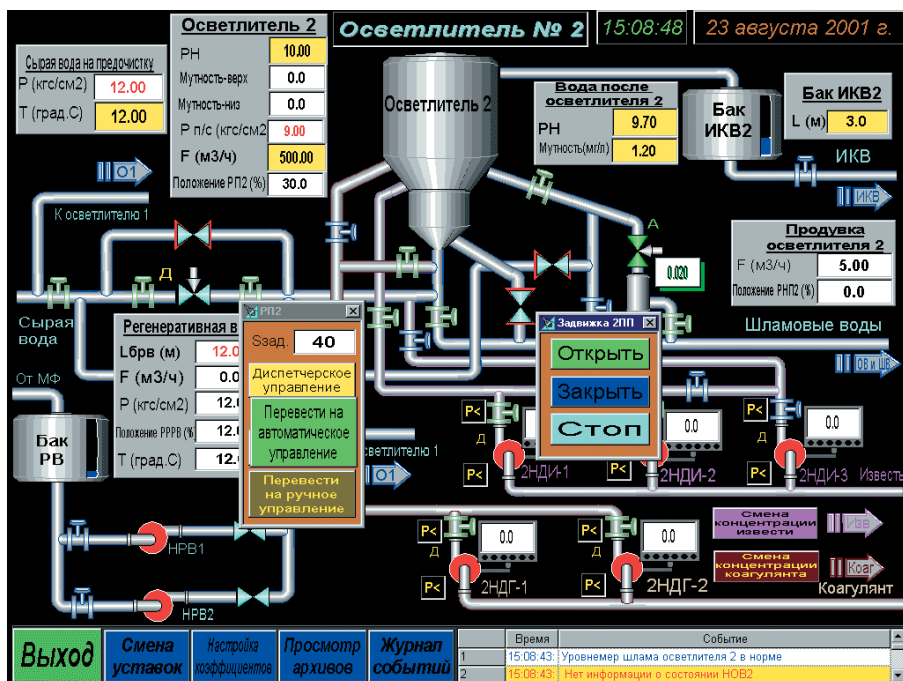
Осветлитель № 2
15:08:48
23 августа 2001 г.

Осветлитель 2
PH 10.00
Мутность-верх 0.0
Мутность-низ 0.0
P п/с (кгс/см2 9.00
F (м3/ч) 500.00
Положение РП2 (%) 30.0

Сырая вода на предочистку
P (кгс/см2) 12.00
T (град.С) 12.00

О1
К осветлителю 1
Д
Сырая вода

Осветлитель 2

Вода после осветлителя 2
PH 9.70
Мутность(мг/л) 1.20

Бак ИКВ2

Бак ИКВ2
L (м) 3.0

ИКВ
ИКВ

A
0.020

Продувка осветлителя 2
F (м3/ч) 5.00
Положение РНП2 (%) 0.0

Шламовые воды
ОВ и ШВ

От МФ
Бак РВ

Регенеративная в
Lбрв (м) 12.0
F (м3/ч) 0.0
P (кгс/см2) 12.0
Положение РРРВ (%) 12.0
T (град.С) 12.0

РП2
Sзад. 40
Диспетчерское управление
Перевести на автоматическое управление
Перевести на ручное управление

осветлителю 1
О1

Задвижка 2ПП
Открыть
Закрыть
Стоп

P<
Д
P<
2НДИ-1
0.0
P<
2НДИ-2
P<
Д
0.0
2НДИ-3
Известь

НРВ1
НРВ2

P<
Д
0.0
P<
2НДГ-1
P<
Д
0.0
P<
2НДГ-2

Смена концентрации извести
Изв
Смена концентрации коагулянта
Коаг
Коагулянт

Выход
Смена уставок
Настройка коэффициентов
Просмотр архивов
Журнал событий

| | Время | Событие |
|---|---|---|
| 1 | 15:08:43: | Уровнемер шлама осветлителя 2 в норме |
| 2 | 15:08:43: | Нет информации о состоянии НОВ2 |